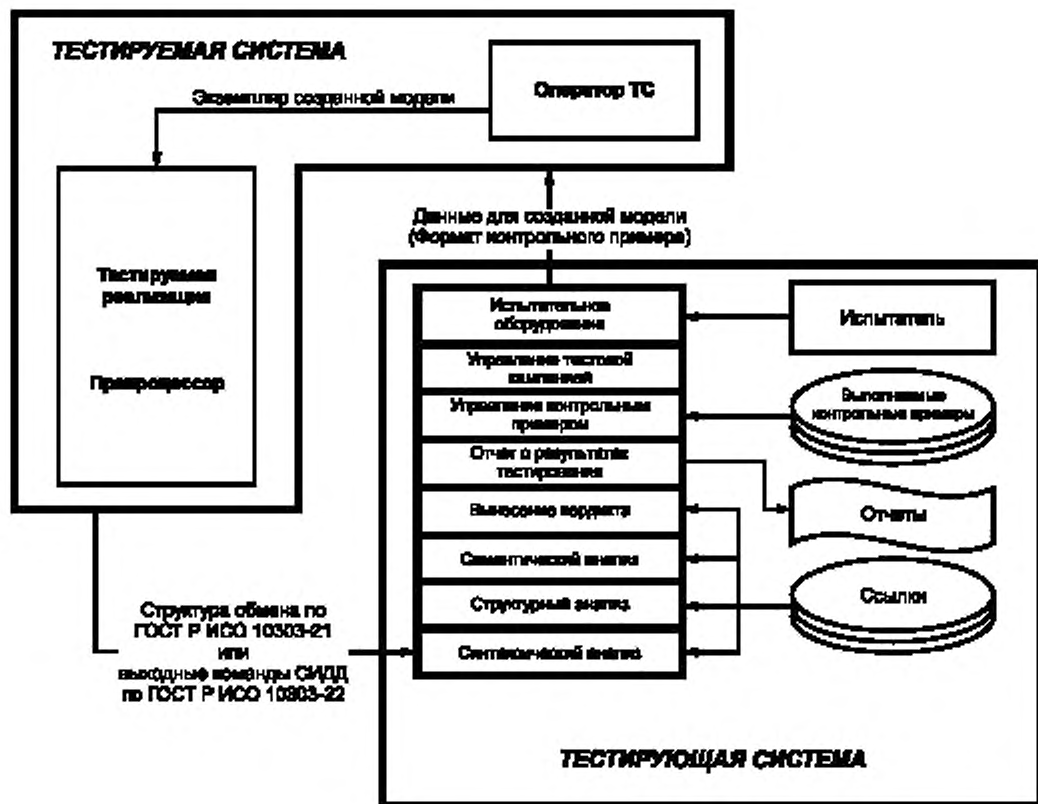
ТЕСТИРУЕМАЯ СИСТЕМА

Оператор ТС

Экземпляр созданной модели

Тестируемая реализация

Препроцессор

Данные для созданной модели (Формат контрольного примера)

Испытательное оборудование

Управление тестовой кампанией

Управление контрольными примерами

Отчет о результатах тестирования

Вынесение вердикта

Семантический анализ

Структурный анализ

Синтаксический анализ

Испытатель

Выполняемые контрольные примеры

Отчеты

Ссылки

Структура обмена по ГОСТ Р ИСО 10303-21 или выходные команды СИДД по ГОСТ Р ИСО 10303-22

ТЕСТИРУЮЩАЯ СИСТЕМА